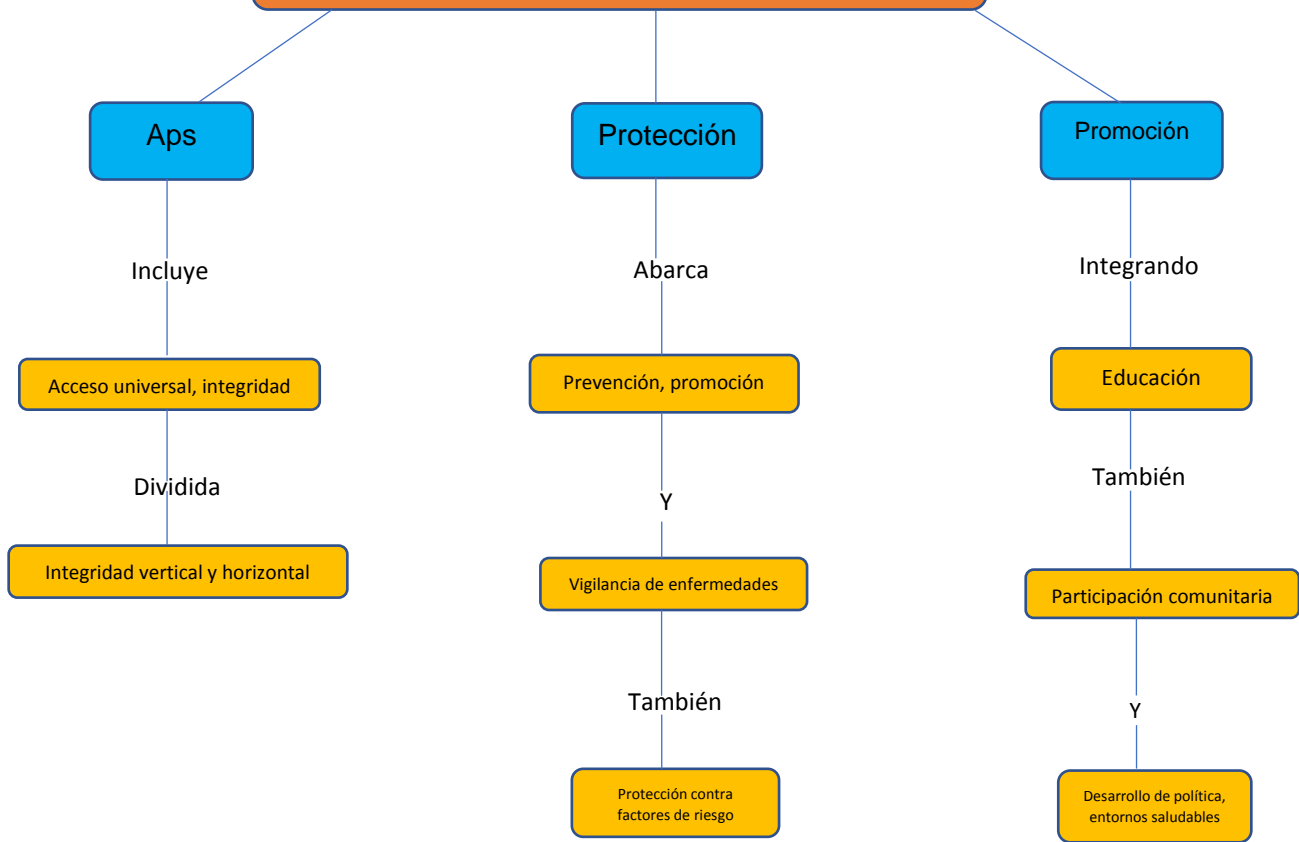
Aps

Incluye

Acceso universal, integridad

Dividida

Integridad vertical y horizontal

Protección

Abarca

Prevención, promoción

Y

Vigilancia de enfermedades

También

Protección contra factores de riesgo

Promoción

Integrando

Educación

También

Participación comunitaria

Y

Desarrollo de política, entornos saludables